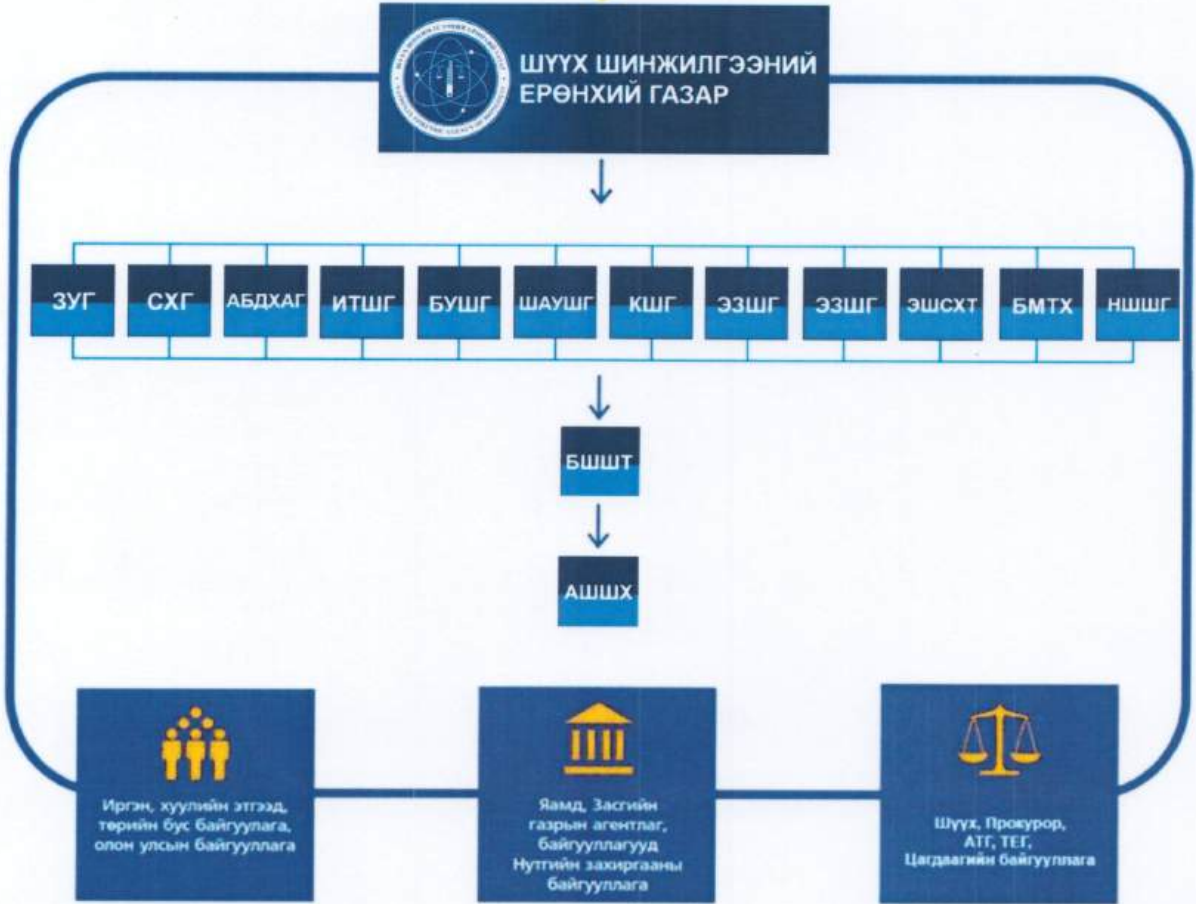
ШҮҮХ ШИНЖИЛГЭЭНИЙ ЕРӨНХИЙ ГАЗАР

ЗУГ

СХГ

АБДХАГ

ИТШГ

БУШГ

ШАУШГ

КШГ

ЭЗШГ

ЭЗШГ

ЭШСХТ

БМТХ

НШШГ

БШШТ

АШШХ

Иргэн, хуулийн этгээд, төрийн бус байгууллага, олон улсын байгууллага

Яамд, Засгийн газрын агентлаг, байгууллагууд Нутгийн захиргааны байгууллага

Шүүх, Прокурор, АТГ, ТЕГ, Цагдаагийн байгууллага